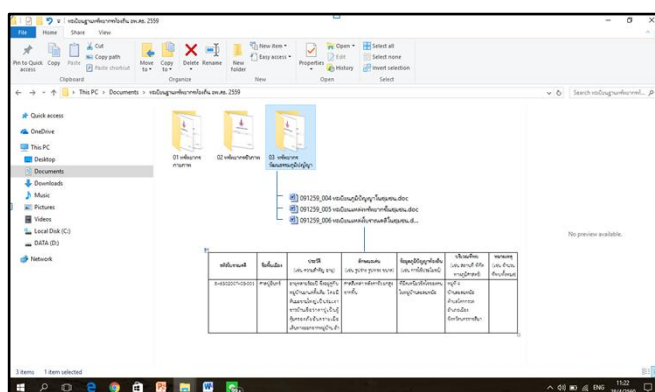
ทะเบียนฐานทรัพยากรท้องถิ่น อพ.สธ. 2559

File Home Share View

Pin to Quick access Copy Paste Cut Copy path Paste shortcut Clipboard

Move to Copy to Delete Rename New folder Organize

New item Easy access New

Properties Open Edit History Open

Select all Select none Invert selection Select

This PC > Documents > ทะเบียนฐานทรัพยากรท้องถิ่น อพ.สธ. 2559

Search ทะเบียนฐานทรัพยากรท้องถิ่น...

Quick access
OneDrive
This PC
Desktop
Documents
Downloads
Music
Pictures
Videos
Local Disk (C:)
DATA (D:)
Network

01 ทรัพยากรกายภาพ

02 ทรัพยากรชีวภาพ

03 ทรัพยากรวัฒนธรรมภูมิปัญญา

091259_004 ทะเบียนภูมิปัญญาในชุมชน.doc

091259_005 ทะเบียนแหล่งทรัพยากรในชุมชน.doc

091259_006 ทะเบียนแหล่งโบราณคดีในชุมชน.d...

| รหัสโบราณคดี | ชื่อพื้นเมือง | ประวัติ (เช่น ความสำคัญ อายุ) | ลักษณะเด่น (เช่น รูปร่าง รูปทรง ขนาด) | ข้อมูลภูมิปัญญาท้องถิ่น (เช่น การใช้ประโยชน์) | บริเวณที่พบ (เช่น สถานที่ ที่ตั้ง ทางภูมิศาสตร์) | หมายเหตุ (เช่น จำนวนชิ้น พื้นที่) |
|---|---|---|---|---|---|---|
| 8-4302207-03-001 | ศาลปู่ตาบ้าน | ... | ศาลไม้ ... | ... | หมู่ที่ ... | |

No preview available.

3 items 1 item selected

ENG 15:22